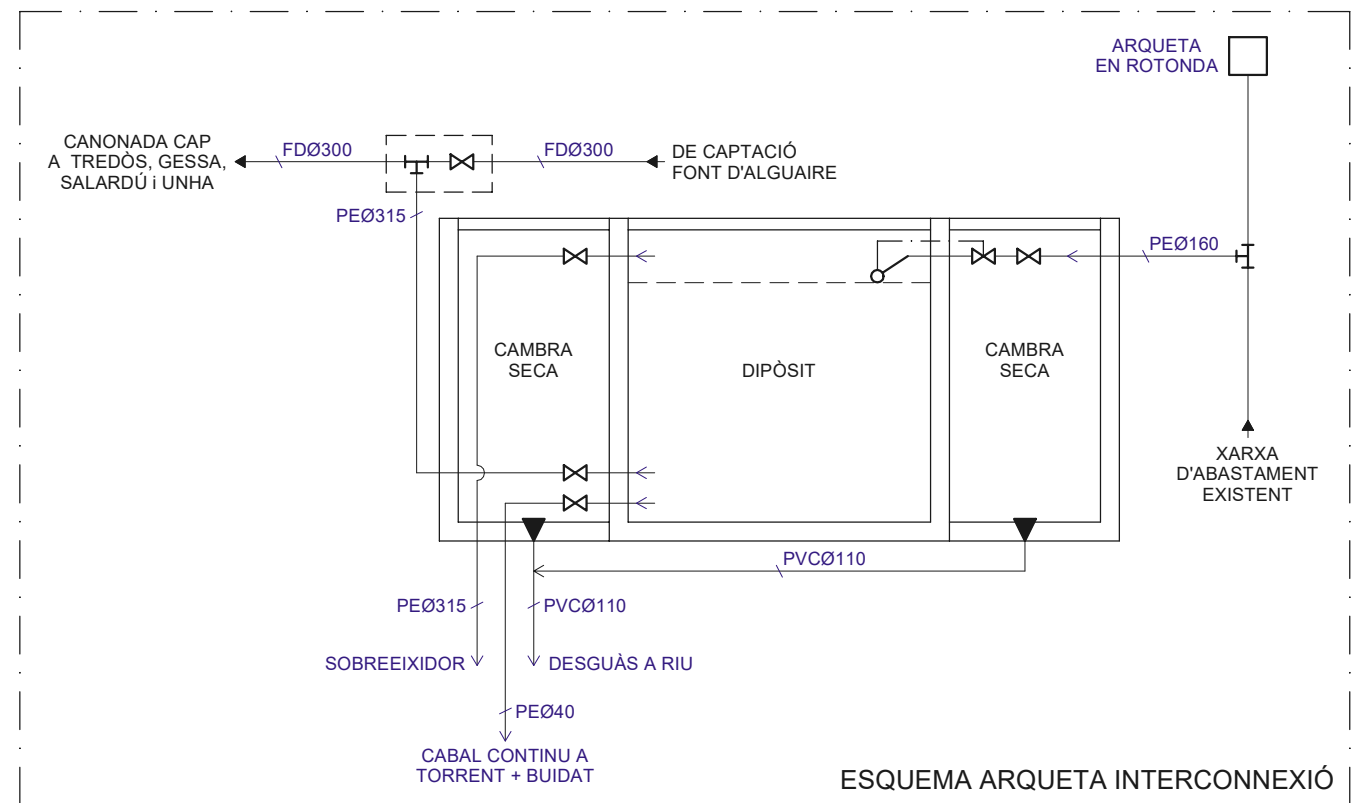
ARQUETA EN ROTONDA

CANONADA CAP A TREDÒS, GESSA, SALARDÚ i UNHA

FDØ300

FDØ300

DE CAPTACIÓ FONT D'ALGUAIRE

PEØ315

PEØ160

CAMBRA SECA

DIPÒSIT

CAMBRA SECA

XARXA D'ABASTAMENT EXISTENT

PVCØ110

PEØ315

PVCØ110

SOBREEIXIDOR

DESGUÀS A RIU

PEØ40

CABAL CONTINU A TORRENT + BUIDAT

ESQUEMA ARQUETA INTERCONNEXIÓ